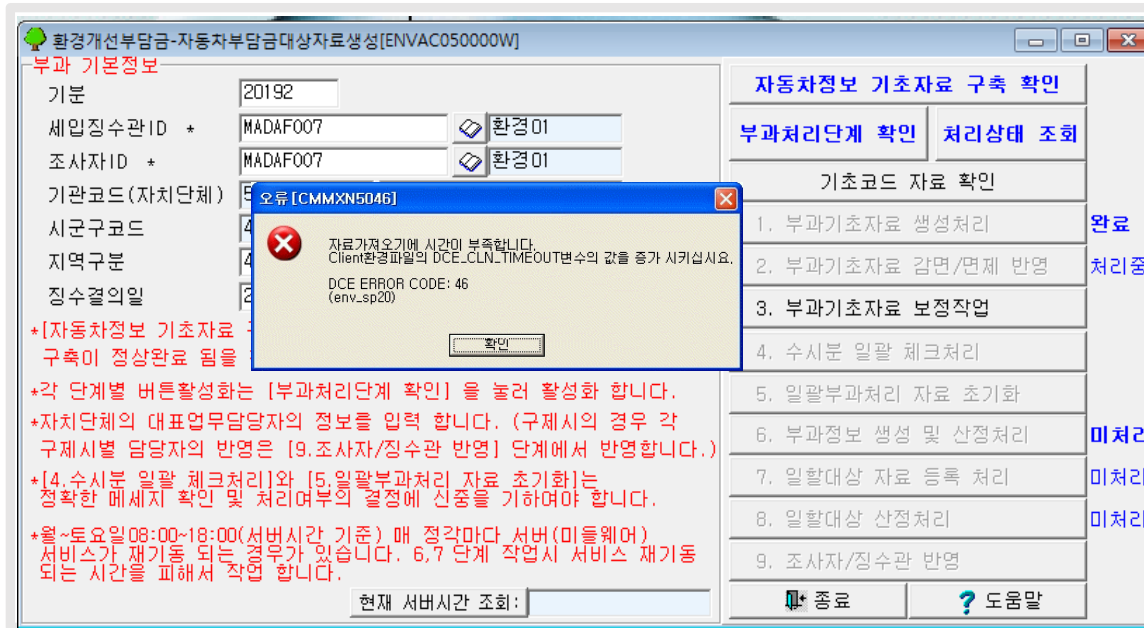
환경개선부담금-자동차부담금대상자료생성[ENVAC050000W]

부과 기본정보

기분 20192

세입징수관ID * MADAF007 환경01

조사자ID * MADAF007 환경01

기관코드(자치단체) 5

시군구코드 4

지역구분 4

징수결의일 2

*[자동차정보 기초자료 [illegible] 구축이 정상완료 됨을 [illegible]

*각 단계별 버튼활성화는 [부과처리단계 확인] 을 눌러 활성화 합니다.

*자치단체의 대표업무담당자의 정보를 입력 합니다. (구제시의 경우 각 구제시별 담당자의 반영은 [9.조사자/징수관 반영] 단계에서 반영합니다.)

*[4.수시분 일괄 체크처리]와 [5.일괄부과처리 자료 초기화]는 정확한 메세지 확인 및 처리여부의 결정에 신중을 기하여야 합니다.

*월~토요일08:00~18:00(서버시간 기준) 매 정각마다 서버(미들웨어) 서비스가 재기동 되는 경우가 있습니다. 6,7 단계 작업시 서비스 재기동 되는 시간을 피해서 작업 합니다.

현재 서버시간 조회:

오류[CMMXN5046]

자료가져오기에 시간이 부족합니다.
Client환경파일의 DCE_CLN_TIMEOUT변수의 값을 증가 시키십시요.

DCE ERROR CODE: 46
(env_sp20)

확인

자동차정보 기초자료 구축 확인

부과처리단계 확인

처리상태 조회

기초코드 자료 확인

1. 부과기초자료 생성처리 완료

2. 부과기초자료 감면/면제 반영 처리중

3. 부과기초자료 보정작업

4. 수시분 일괄 체크처리

5. 일괄부과처리 자료 초기화

6. 부과정보 생성 및 산정처리 미처리

7. 일할대상 자료 등록 처리 미처리

8. 일할대상 산정처리 미처리

9. 조사자/징수관 반영

종료

도움말